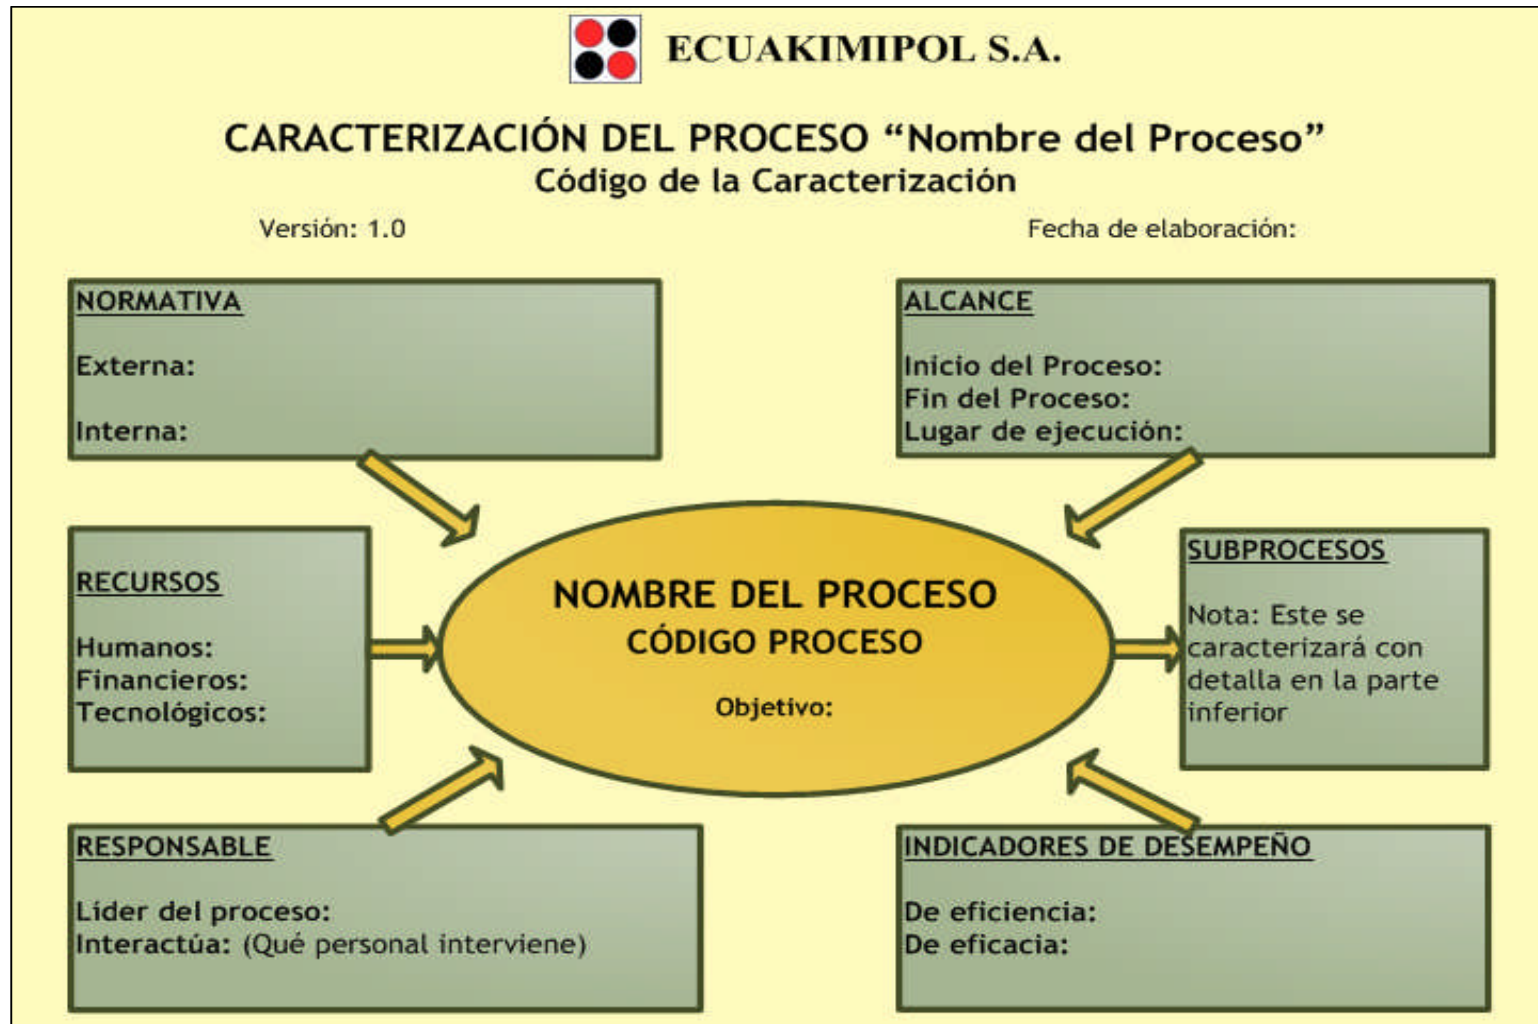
ECUAKIMIPOL S.A.

CARACTERIZACIÓN DEL PROCESO “Nombre del Proceso”
Código de la Caracterización

Versión: 1.0

Fecha de elaboración:

NORMATIVA

Externa:

Interna:

ALCANCE

Inicio del Proceso:
Fin del Proceso:
Lugar de ejecución:

RECURSOS

Humanos:
Financieros:
Tecnológicos:

NOMBRE DEL PROCESO
CÓDIGO PROCESO

Objetivo:

SUBPROCESOS

Nota: Este se caracterizará con detalla en la parte inferior

RESPONSABLE

Líder del proceso:
Interactúa: (Qué personal interviene)

INDICADORES DE DESEMPEÑO

De eficiencia:
De eficacia: